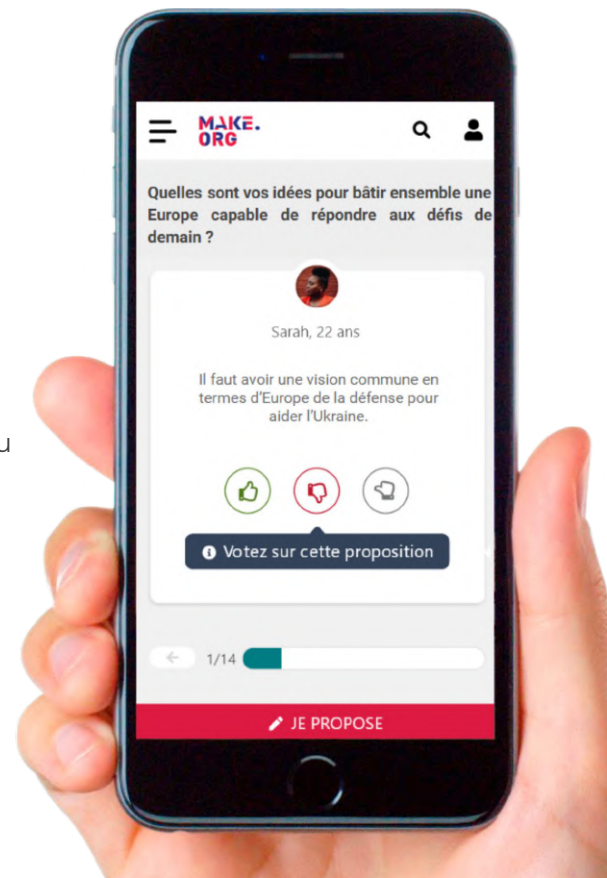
u

MAKE.
ORG

Quelles sont vos idées pour bâtir ensemble une Europe capable de répondre aux défis de demain ?

Sarah, 22 ans

Il faut avoir une vision commune en termes d'Europe de la défense pour aider l'Ukraine.

Votez sur cette proposition

1/14

JE PROPOSE